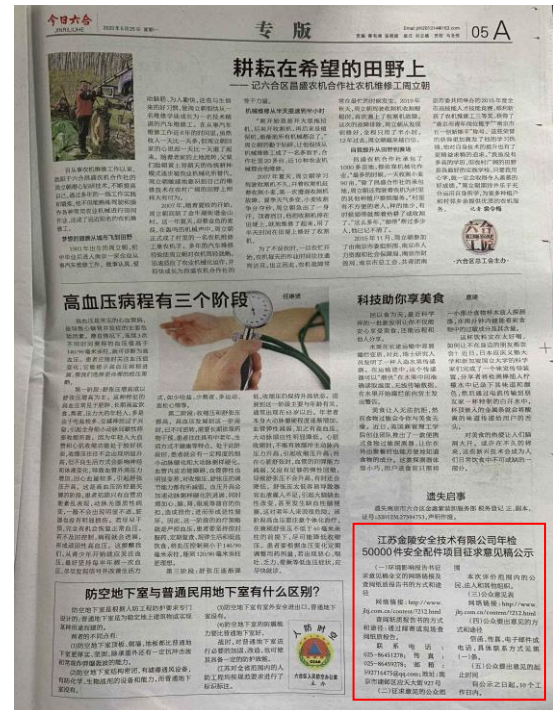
今日六合

专版

05 A

耕耘在希望的田野上
——记六合区昌盛农机合作社农机维修工周立朝

高血压病程有三个阶段

科技助你享美食

遗失启事

防空地下室与普通民用地下室有什么区别？

江苏金陵安全技术有限公司年检 50000件安全配件项目征求意见稿公示

（一）项目名称：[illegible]

网络链接：http://www.jsjlaq.com/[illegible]

（二）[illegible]

（三）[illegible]

（四）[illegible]

（五）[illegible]

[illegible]

联系电话：025-86493276 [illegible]

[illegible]